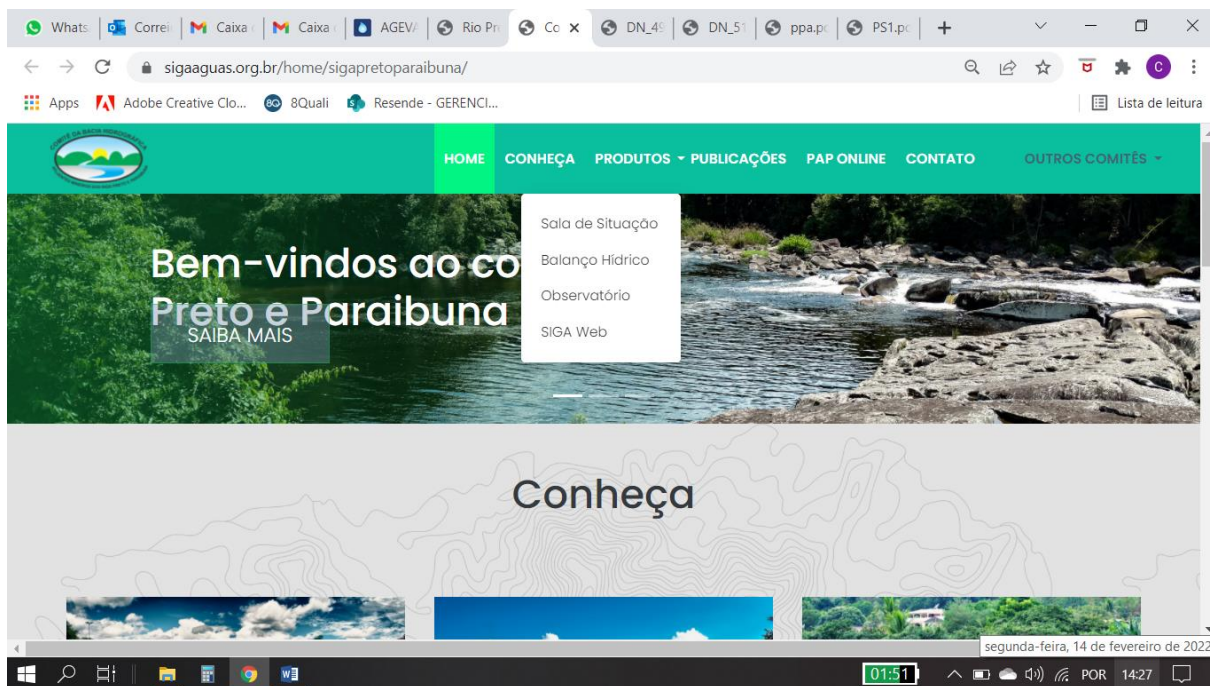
Whats | Correi | Caixa | Caixa | AGEV | Rio Pr | Co × | DN_49 | DN_51 | ppa.pc | PS1.pc | +

sigaaguas.org.br/home/sigapretoparaibuna/

Apps Adobe Creative Clo... 8Quali Resende - GERENCI... Lista de leitura

HOME CONHEÇA PRODUTOS PUBLICAÇÕES PAP ONLINE CONTATO OUTROS COMITÊS

Sala de Situação
Balanço Hídrico
Observatório
SIGA Web

Bem-vindos ao co
Preto e Paraibuna

SAIBA MAIS

Conheça

segunda-feira, 14 de fevereiro de 2022

01:51 POR 14:27